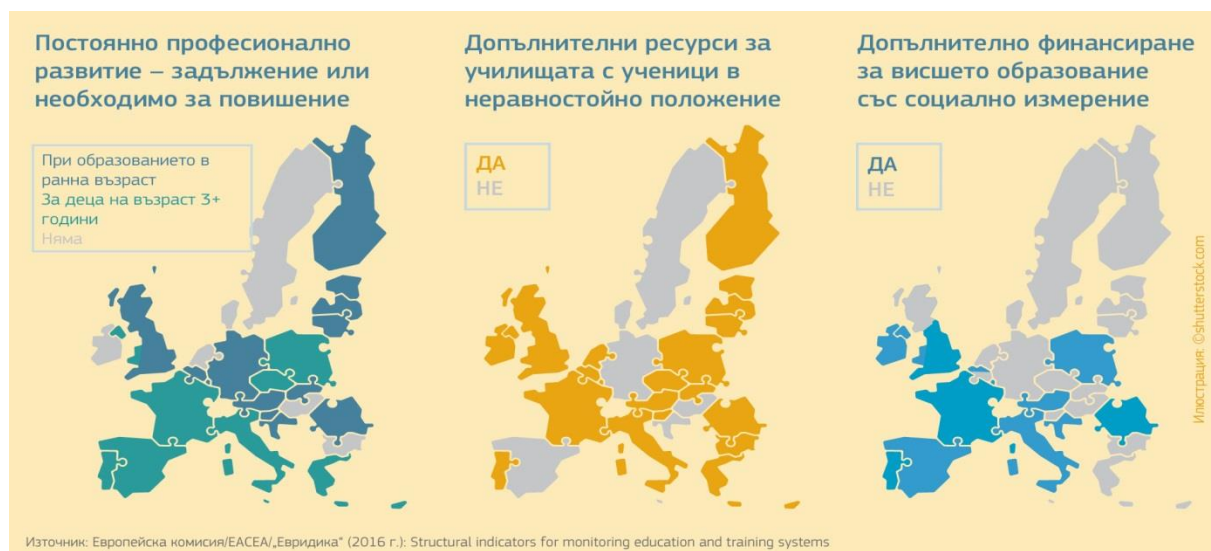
Постоянно професионално развитие – задължение или необходимо за повишение

При образованието в ранна възраст
За деца на възраст 3+ години
Няма

Допълнителни ресурси за училищата с ученици в неравностойно положение

ДА
НЕ

Допълнително финансиране за висшето образование със социално измерение

ДА
НЕ

Илюстрация: ©shutterstock.com

Източник: Европейска комисия/EACEA/„Евридика" (2016 г.): Structural indicators for monitoring education and training systems